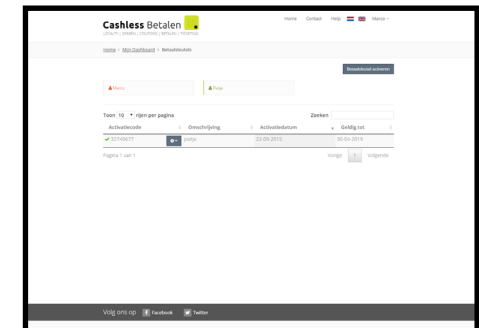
Cashless Betalen
LOYALTY | SPAREN | COUPONS | BETALEN | TICKETING

Home Contact Help Marco

Home > Mijn Dashboard > Betaalsleutels

Betaalsleutel activeren

Marco

Pietje

Toon 10 rijen per pagina

Zoeken

| Activatiecode | Omschrijving | Activatiedatum | Geldig tot |
|---|---|---|---|
| 83749877 | pietje | 22-09-2015 | 30-04-2016 |

Pagina 1 van 1

Vorige 1 Volgende

Volg ons op Facebook Twitter